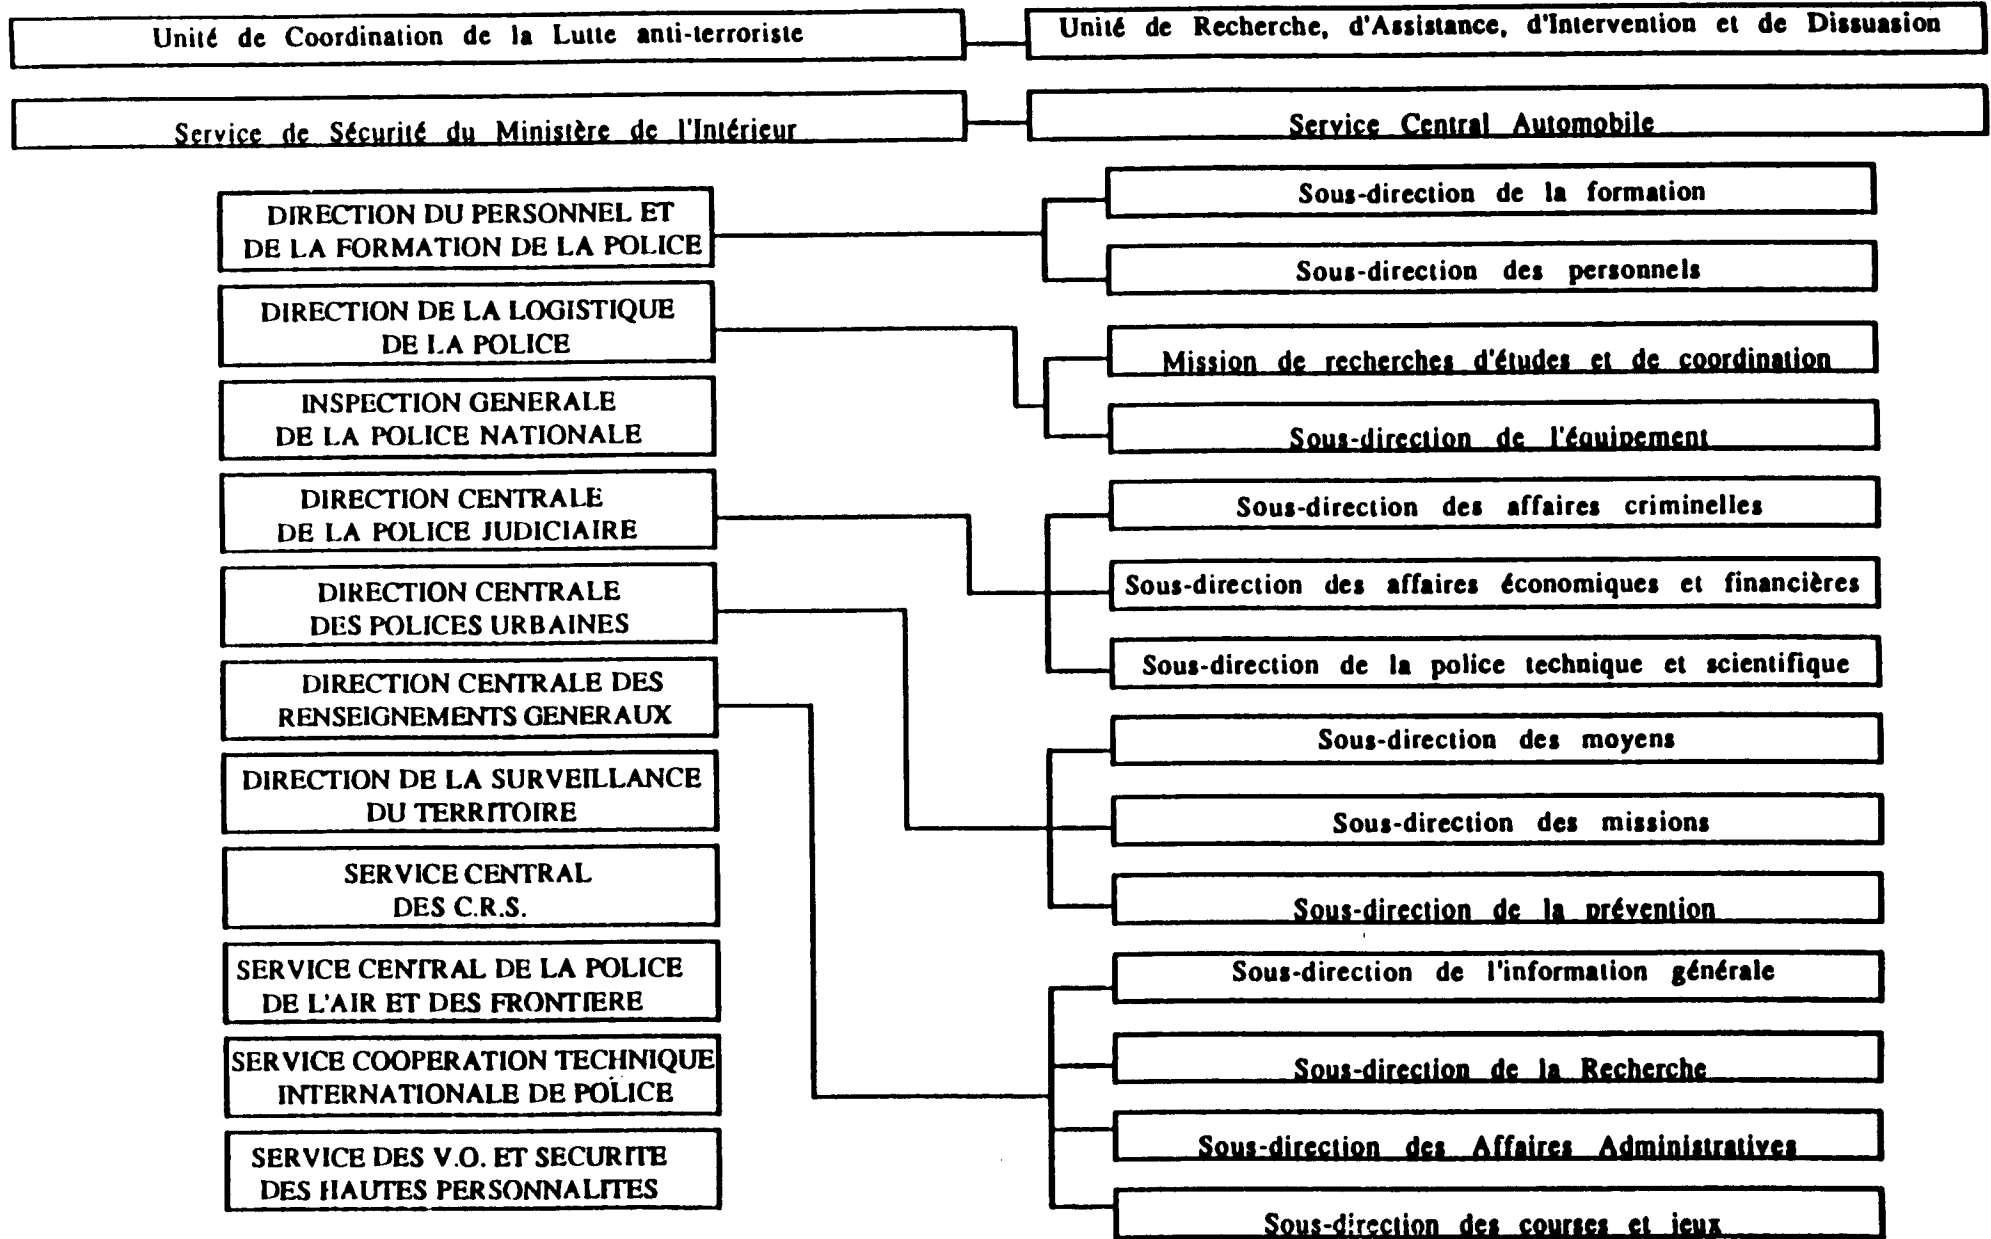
Unité de Coordination de la Lutte anti-terroriste

Unité de Recherche, d'Assistance, d'Intervention et de Dissuasion

Service de Sécurité du Ministère de l'Intérieur

Service Central Automobile

DIRECTION DU PERSONNEL ET DE LA FORMATION DE LA POLICE

DIRECTION DE LA LOGISTIQUE DE LA POLICE

INSPECTION GENERALE DE LA POLICE NATIONALE

DIRECTION CENTRALE DE LA POLICE JUDICIAIRE

DIRECTION CENTRALE DES POLICES URBAINES

DIRECTION CENTRALE DES RENSEIGNEMENTS GENERAUX

DIRECTION DE LA SURVEILLANCE DU TERRITOIRE

SERVICE CENTRAL DES C.R.S.

SERVICE CENTRAL DE LA POLICE DE L'AIR ET DES FRONTIERE

SERVICE COOPERATION TECHNIQUE INTERNATIONALE DE POLICE

SERVICE DES V.O. ET SECURITE DES HAUTES PERSONNALITES

Sous-direction de la formation

Sous-direction des personnels

Mission de recherches d'études et de coordination

Sous-direction de l'équipement

Sous-direction des affaires criminelles

Sous-direction des affaires économiques et financières

Sous-direction de la police technique et scientifique

Sous-direction des moyens

Sous-direction des missions

Sous-direction de la prévention

Sous-direction de l'information générale

Sous-direction de la Recherche

Sous-direction des Affaires Administratives

Sous-direction des courses et jeux